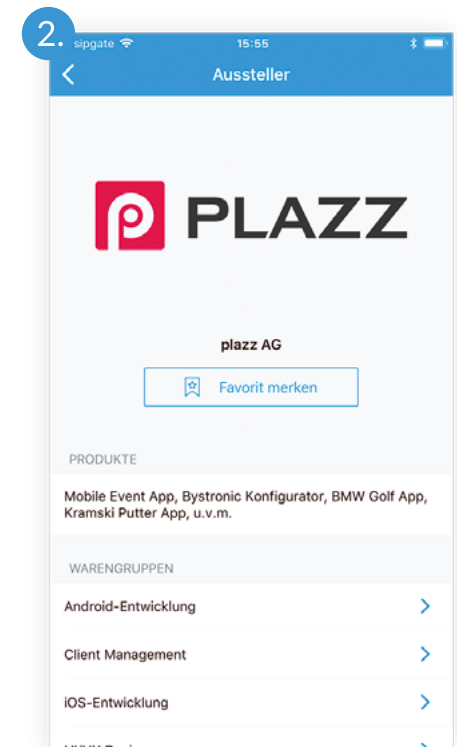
2.

sipgate 15:55

Aussteller

PLAZZ

plazz AG

Favorit merken

PRODUKTE

Mobile Event App, Bystronic Konfigurator, BMW Golf App, Kramski Putter App, u.v.m.

WARENGRUPPEN

Android-Entwicklung

Client Management

iOS-Entwicklung

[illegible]